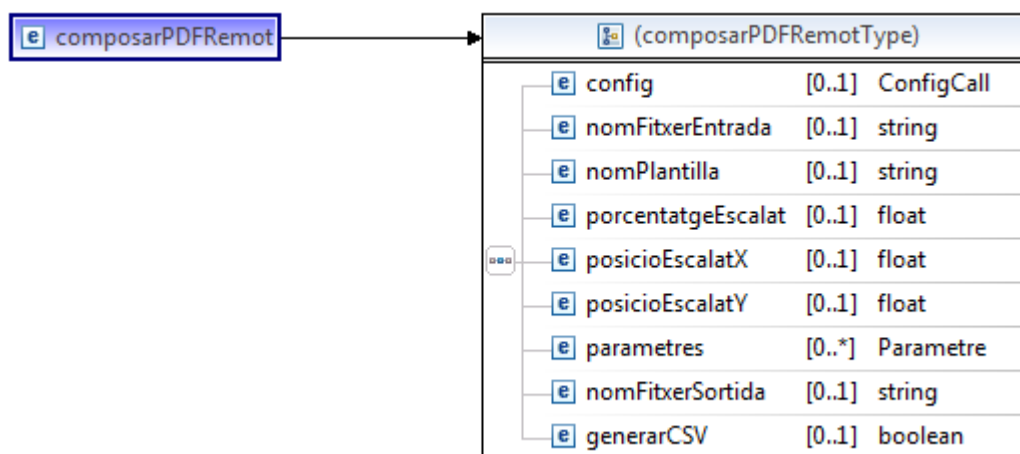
e composarPDFRemot

(composarPDFRemotType)

| | | |
|---|---|---|
| e config | [0..1] | ConfigCall |
| e nomFitxerEntrada | [0..1] | string |
| e nomPlantilla | [0..1] | string |
| e porcentatgeEscalat | [0..1] | float |
| e posicioEscalatX | [0..1] | float |
| e posicioEscalatY | [0..1] | float |
| e parametres | [0..*] | Parametre |
| e nomFitxerSortida | [0..1] | string |
| e generarCSV | [0..1] | boolean |